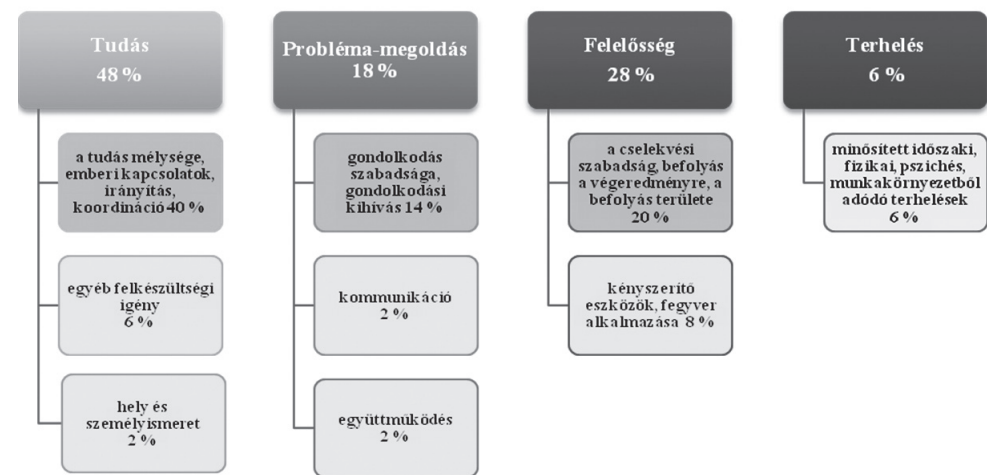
Tudás
48 %

a tudás mélysége, emberi kapcsolatok, irányítás, koordináció 40 %

egyéb felkészültségi igény
6 %

hely és személyismeret
2 %

Probléma-megoldás
18 %

gondolkodás szabadsága, gondolkodási kihívás 14 %

kommunikáció
2 %

együttműködés
2 %

Felelősség
28 %

a cselekvési szabadság, befolyás a végeredményre, a befolyás területe
20 %

kényszerítő eszközök, fegyver alkalmazása 8 %

Terhelés
6 %

minősített időszaki, fizikai, pszichés, munkakörnyezetből adódó terhelések
6 %